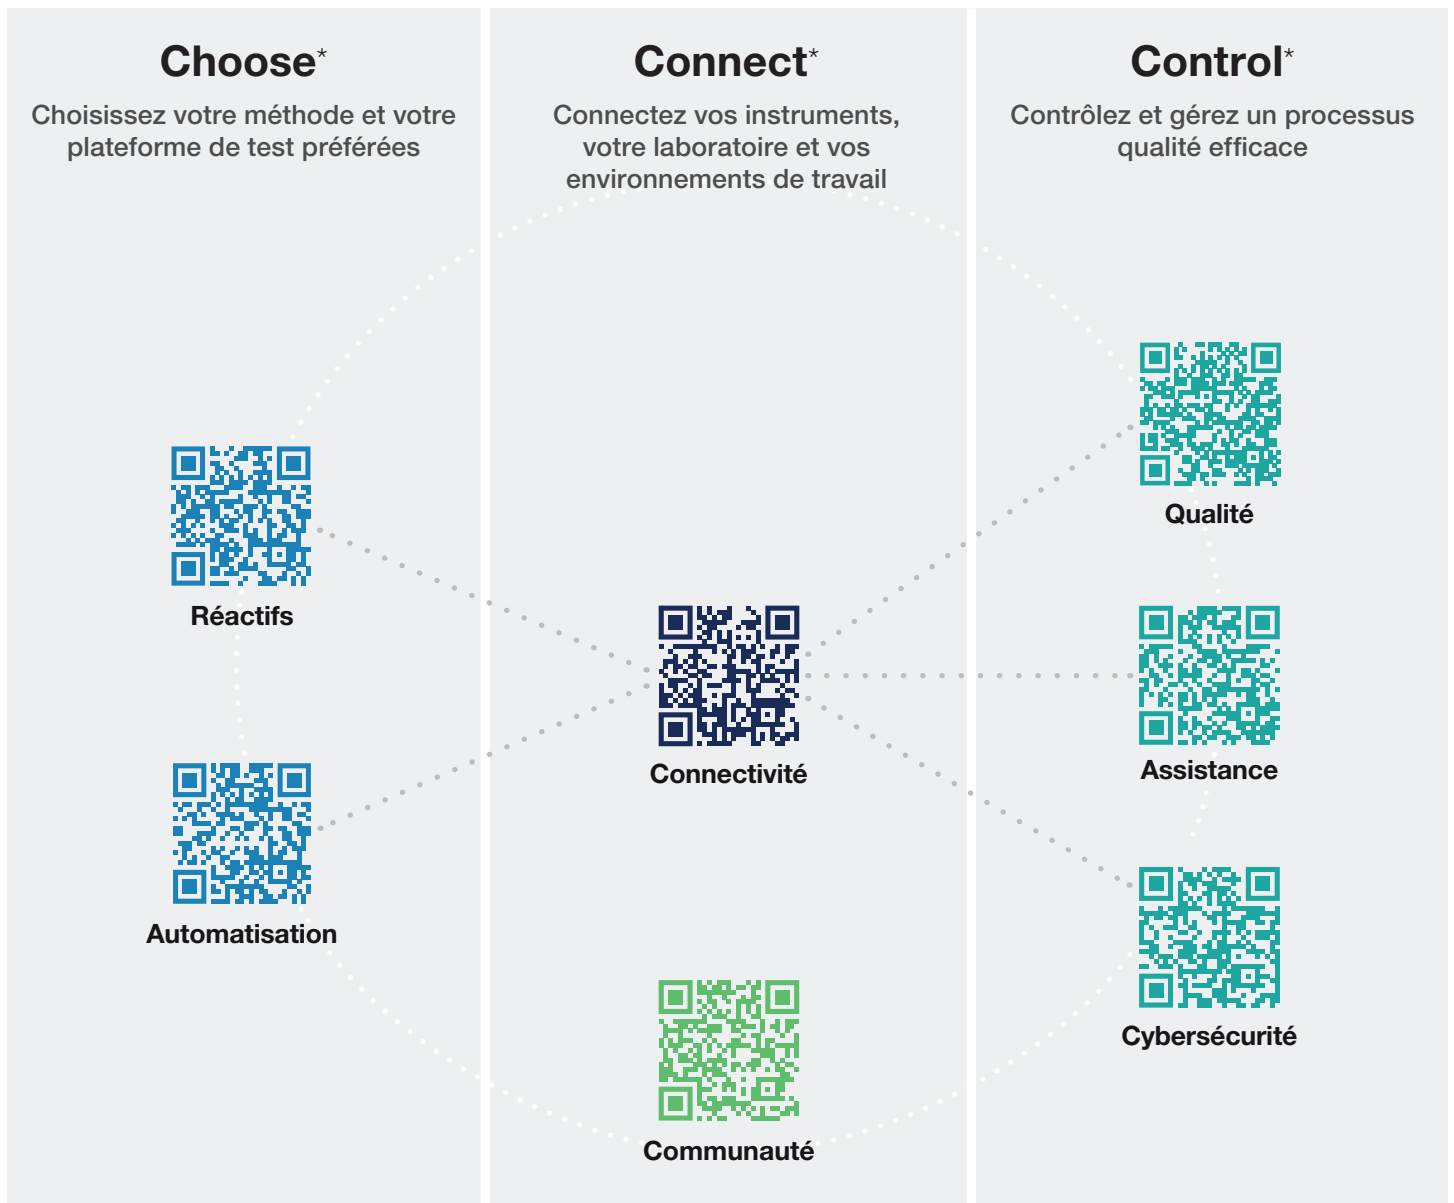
Choose*

Choisissez votre méthode et votre plateforme de test préférées

Réactifs

Automatisation

Connect*

Connectez vos instruments, votre laboratoire et vos environnements de travail

Connectivité

Communauté

Control*

Contrôlez et gérez un processus qualité efficace

Qualité

Assistance

Cybersécurité